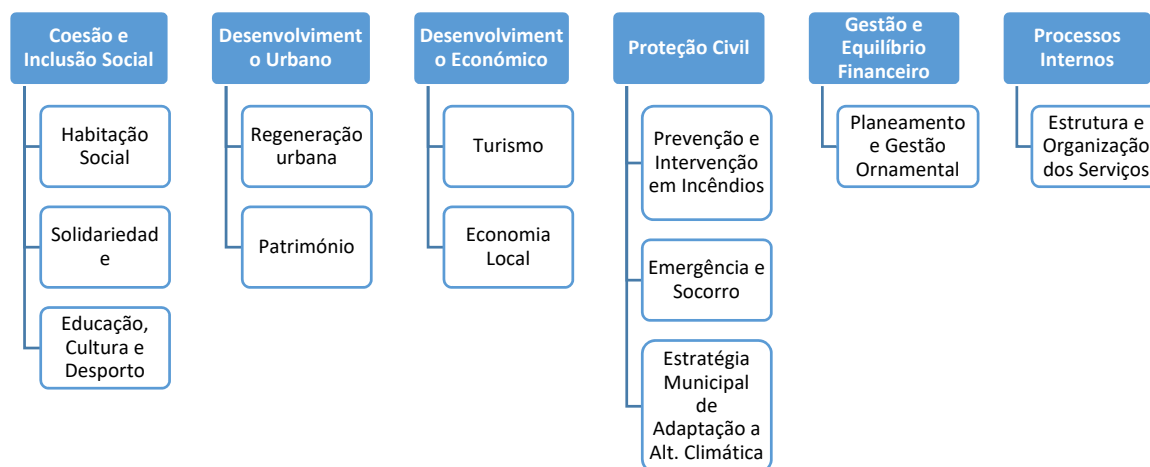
Coesão e Inclusão Social

Habitação Social

Solidariedad e

Educação, Cultura e Desporto

Desenvolviment o Urbano

Regeneração urbana

Património

Desenvolviment o Económico

Turismo

Economia Local

Proteção Civil

Prevenção e Intervenção em Incêndios

Emergência e Socorro

Estratégia Municipal de Adaptação a Alt. Climática

Gestão e Equilíbrio Financeiro

Planeamento e Gestão Ornamental

Processos Internos

Estrutura e Organização dos Serviços